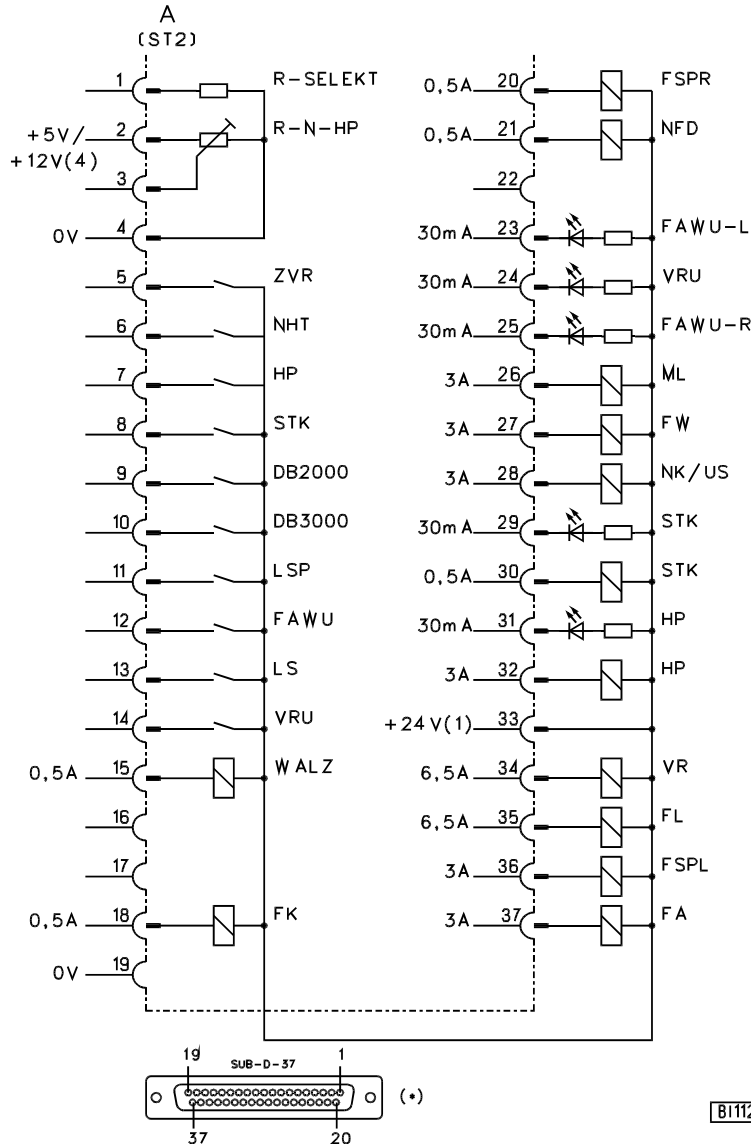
A
(ST2)

1 R-SELEKT
+5V/ +12V(4) 2 R-N-HP
3
0V 4
5 ZVR
6 NHT
7 HP
8 STK
9 DB2000
10 DB3000
11 LSP
12 FAWU
13 LS
14 VRU
0,5A 15 WALZ
16
17
0,5A 18 FK
0V 19

0,5A 20 FSPR
0,5A 21 NFD
22
30mA 23 FAWU-L
30mA 24 VRU
30mA 25 FAWU-R
3A 26 ML
3A 27 FW
3A 28 NK/US
30mA 29 STK
0,5A 30 STK
30mA 31 HP
3A 32 HP
+24V(1) 33
6,5A 34 VR
6,5A 35 FL
3A 36 FSPL
3A 37 FA

19 SUB-D-37 1
37 20
(*)

BI112